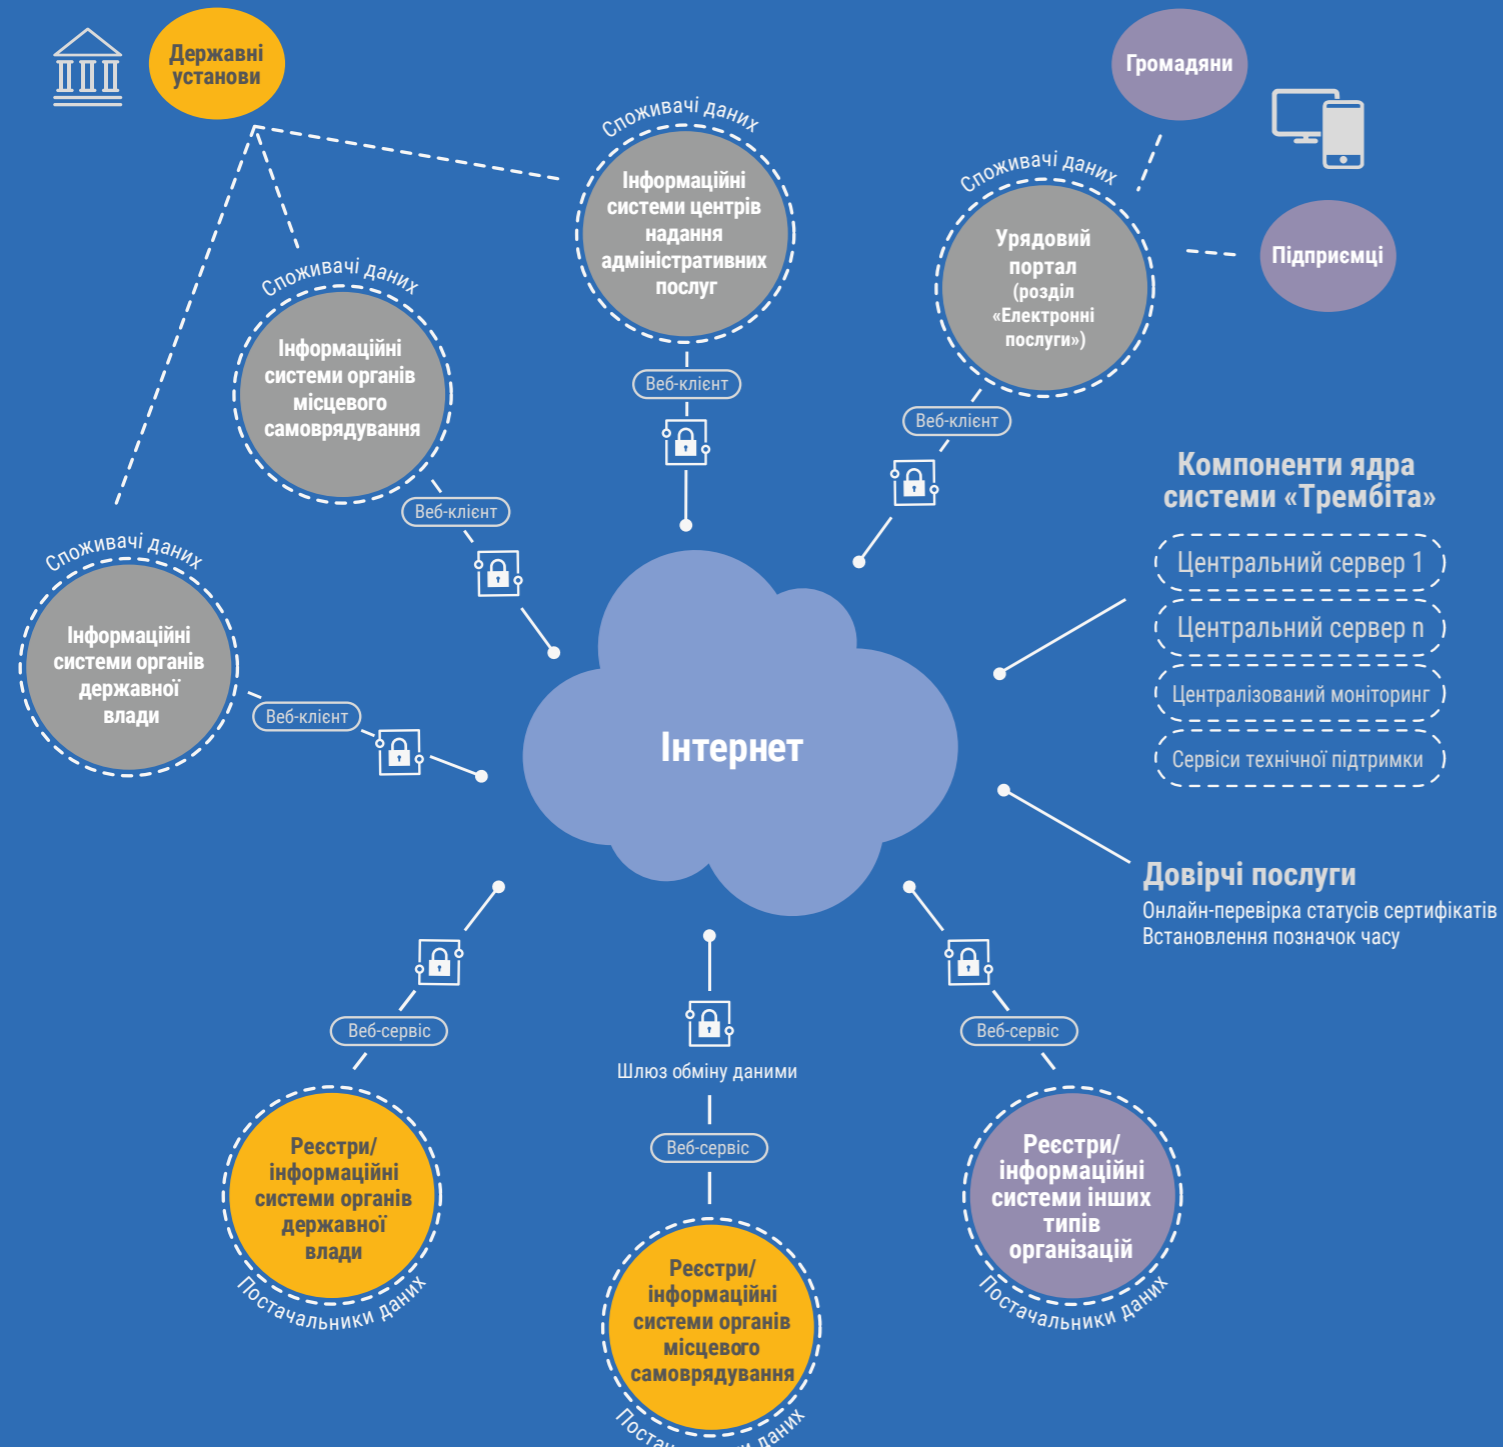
Державні установи

Громадяни

Споживачі даних
Інформаційні системи центрів надання адміністративних послуг

Споживачі даних
Урядовий портал (розділ «Електронні послуги»)

Підприємці

Споживачі даних
Інформаційні системи органів місцевого самоврядування

Веб-клієнт

Веб-клієнт

Веб-клієнт

Компоненти ядра системи «Трембіта»
Центральний сервер 1
Центральний сервер n
Централізований моніторинг
Сервіси технічної підтримки

Споживачі даних
Інформаційні системи органів державної влади

Веб-клієнт

Інтернет

Довірчі послуги
Онлайн-перевірка статусів сертифікатів
Встановлення позначок часу

Веб-сервіс

Шлюз обміну даними

Веб-сервіс

Веб-сервіс

Реєстри/ інформаційні системи органів державної влади
Постачальники даних

Реєстри/ інформаційні системи органів місцевого самоврядування
Поста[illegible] даних

Реєстри/ інформаційні системи інших типів організацій
Постачальники даних